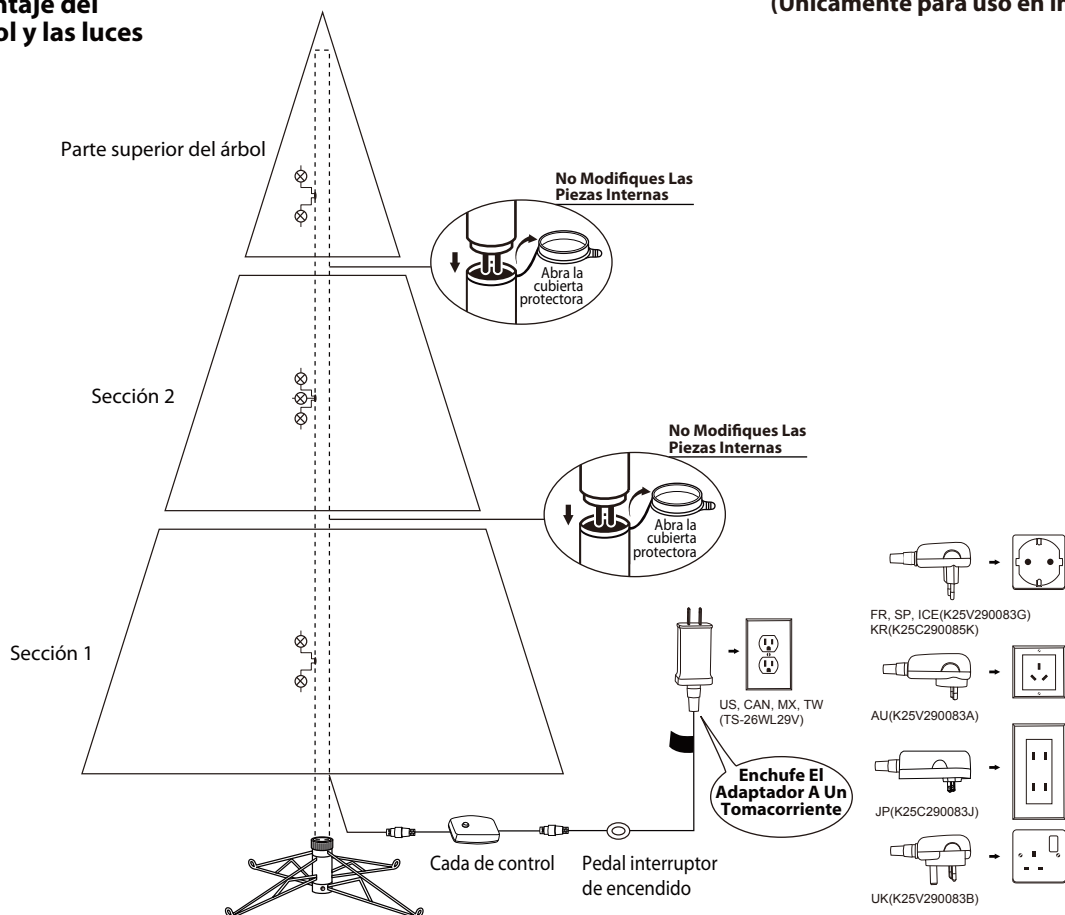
ntaje del
ol y las luces

(Únicamente para uso en in

Parte superior del árbol

No Modifiques Las Piezas Internas

Abra la cubierta protectora

Sección 2

No Modifiques Las Piezas Internas

Abra la cubierta protectora

Sección 1

FR, SP, ICE(K25V290083G)
KR(K25C290085K)

US, CAN, MX, TW
(TS-26WL29V)

AU(K25V290083A)

Enchufe El Adaptador A Un Tomacorriente

JP(K25C290083J)

Cada de control

Pedal interruptor de encendido

UK(K25V290083B)